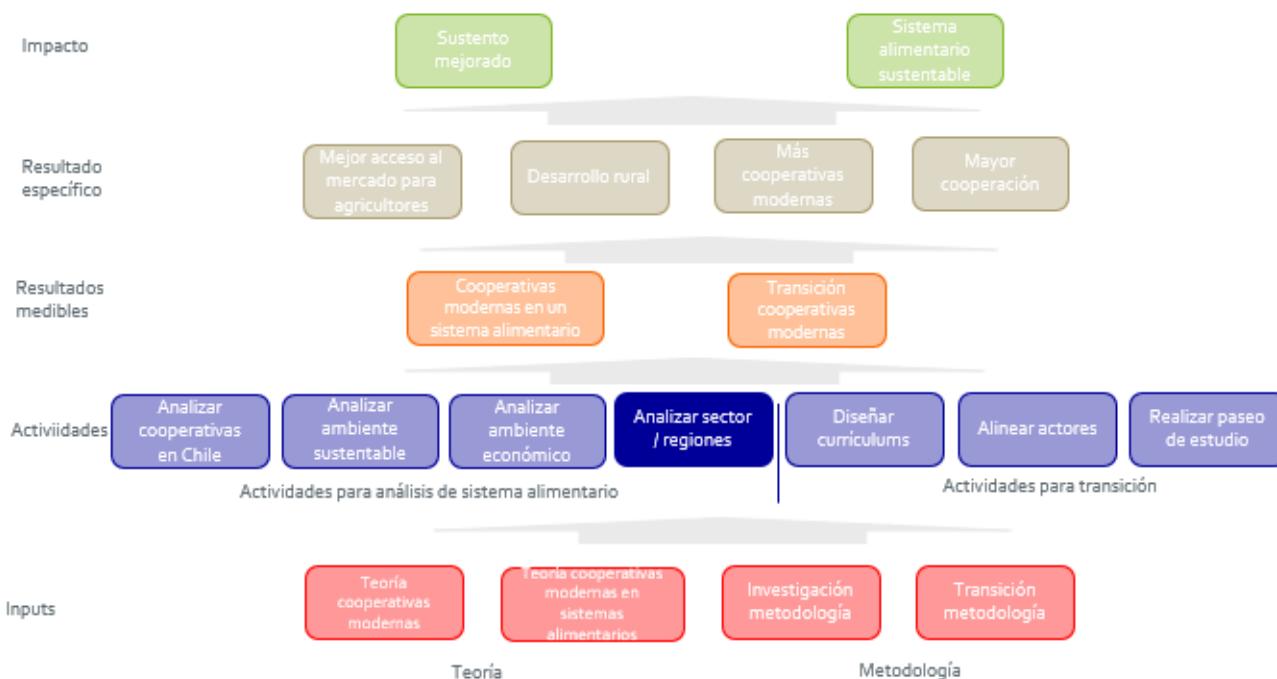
Impacto

Sustento mejorado

Sistema alimentario sustentable

Resultado específico

Mejor acceso al mercado para agricultores

Desarrollo rural

Más cooperativas modernas

Mayor cooperación

Resultados medibles

Cooperativas modernas en un sistema alimentario

Transición cooperativas modernas

Activiidades

Analizar cooperativas en Chile

Analizar ambiente sustentable

Analizar ambiente económico

Analizar sector / regiones

Diseñar curriculums

Alinear actores

Realizar paseo de estudio

Actividades para análisis de sistema alimentario

Actividades para transición

Inputs

Teoría cooperativas modernas

Teoría cooperativas modernas en sistemas alimentarios

Investigación metodología

Transición metodología

Teoría

Metodología